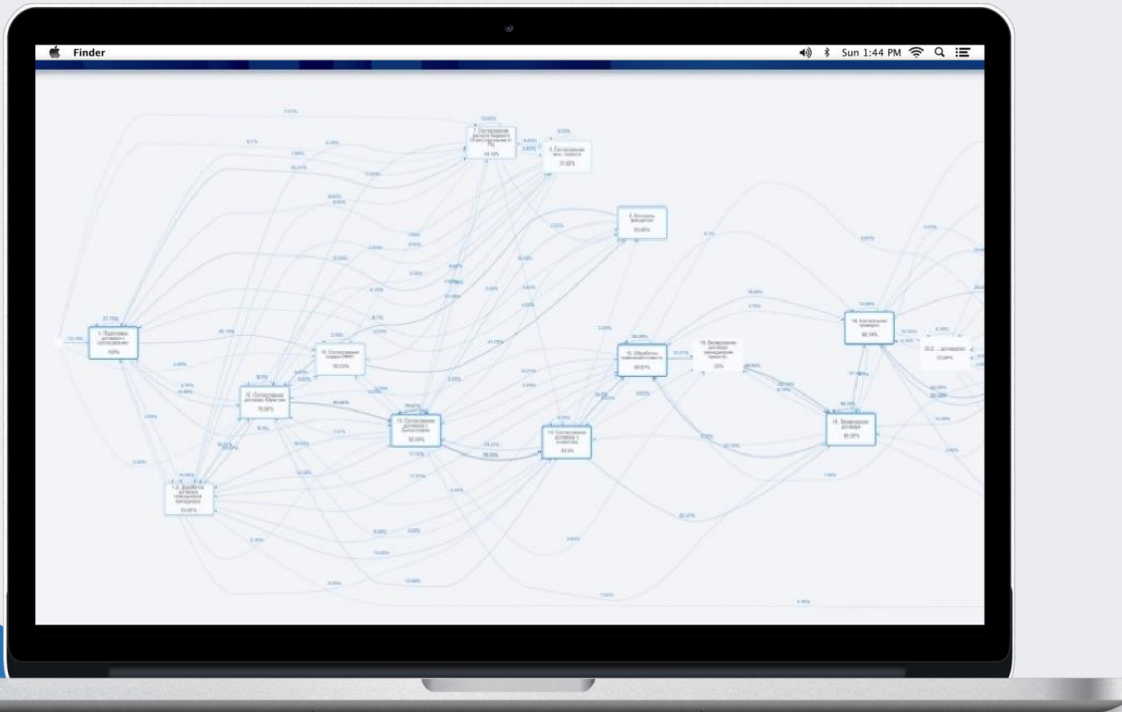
Finder

Sun 1:44 PM

1. Подготовка договора к согласованию
100%

12. Согласование договора Юристом
76.68%

10. Согласование главным ОФНП
50.23%

11. Согласование договора с Дирекцией
92.45%

14. Согласование договора с юристом
40.5%

16. Обработка комментариев
60.81%

18. Контрольная проверка
80.14%

15. Визирование договора
86.28%

7. Согласование договора бюджетного ответственного
48.78%

3. Контроль финансов
60.08%

1.2. Доработка договора
43.08%

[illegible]